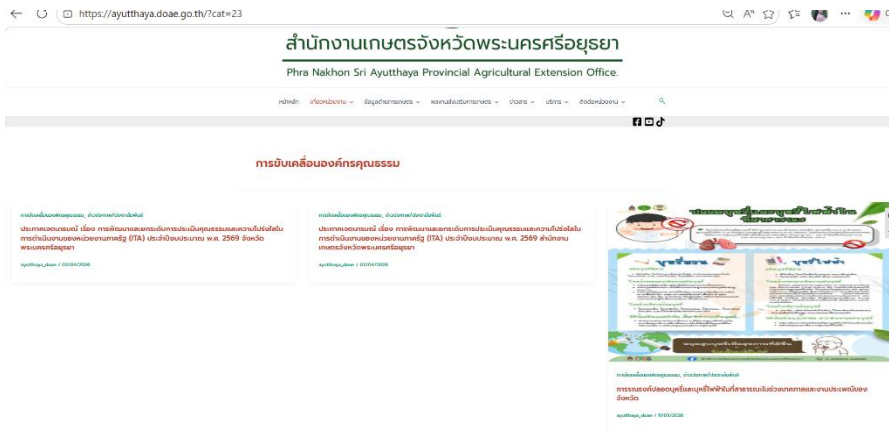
https://ayutthaya.doae.go.th/?cat=23

สำนักงานเกษตรจังหวัดพระนครศรีอยุธยา

Phra Nakhon Sri Ayutthaya Provincial Agricultural Extension Office.

หน้าหลัก เกี่ยวกับหน่วยงาน ข้อมูลด้านการเกษตร ผลงานส่งเสริมการเกษตร ข่าวสาร บริการ ติดต่อหน่วยงาน

การขับเคลื่อนองค์กรคุณธรรม

การขับเคลื่อนองค์กรคุณธรรม, ประกาศ/ประชาสัมพันธ์

ประกาศเจตนารมณ์ เรื่อง การพัฒนาและยกระดับการประเมินคุณธรรมและความโปร่งใสในการดำเนินงานของหน่วยงานภาครัฐ (ITA) ประจำปีงบประมาณ พ.ศ. 2569 จังหวัดพระนครศรีอยุธยา

ayutthaya_doae / 03/04/2026

การขับเคลื่อนองค์กรคุณธรรม, ประกาศ/ประชาสัมพันธ์

ประกาศเจตนารมณ์ เรื่อง การพัฒนาและยกระดับการประเมินคุณธรรมและความโปร่งใสในการดำเนินงานของหน่วยงานภาครัฐ (ITA) ประจำปีงบประมาณ พ.ศ. 2569 สำนักงานเกษตรจังหวัดพระนครศรีอยุธยา

ayutthaya_doae / 03/04/2026

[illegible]

การขับเคลื่อนองค์กรคุณธรรม, ประกาศ/ประชาสัมพันธ์

การรณรงค์ปลอดบุหรี่และบุหรี่ไฟฟ้าในที่สาธารณะในช่วงเทศกาลและงานประเพณีของจังหวัด

ayutthaya_doae / 10/03/2026